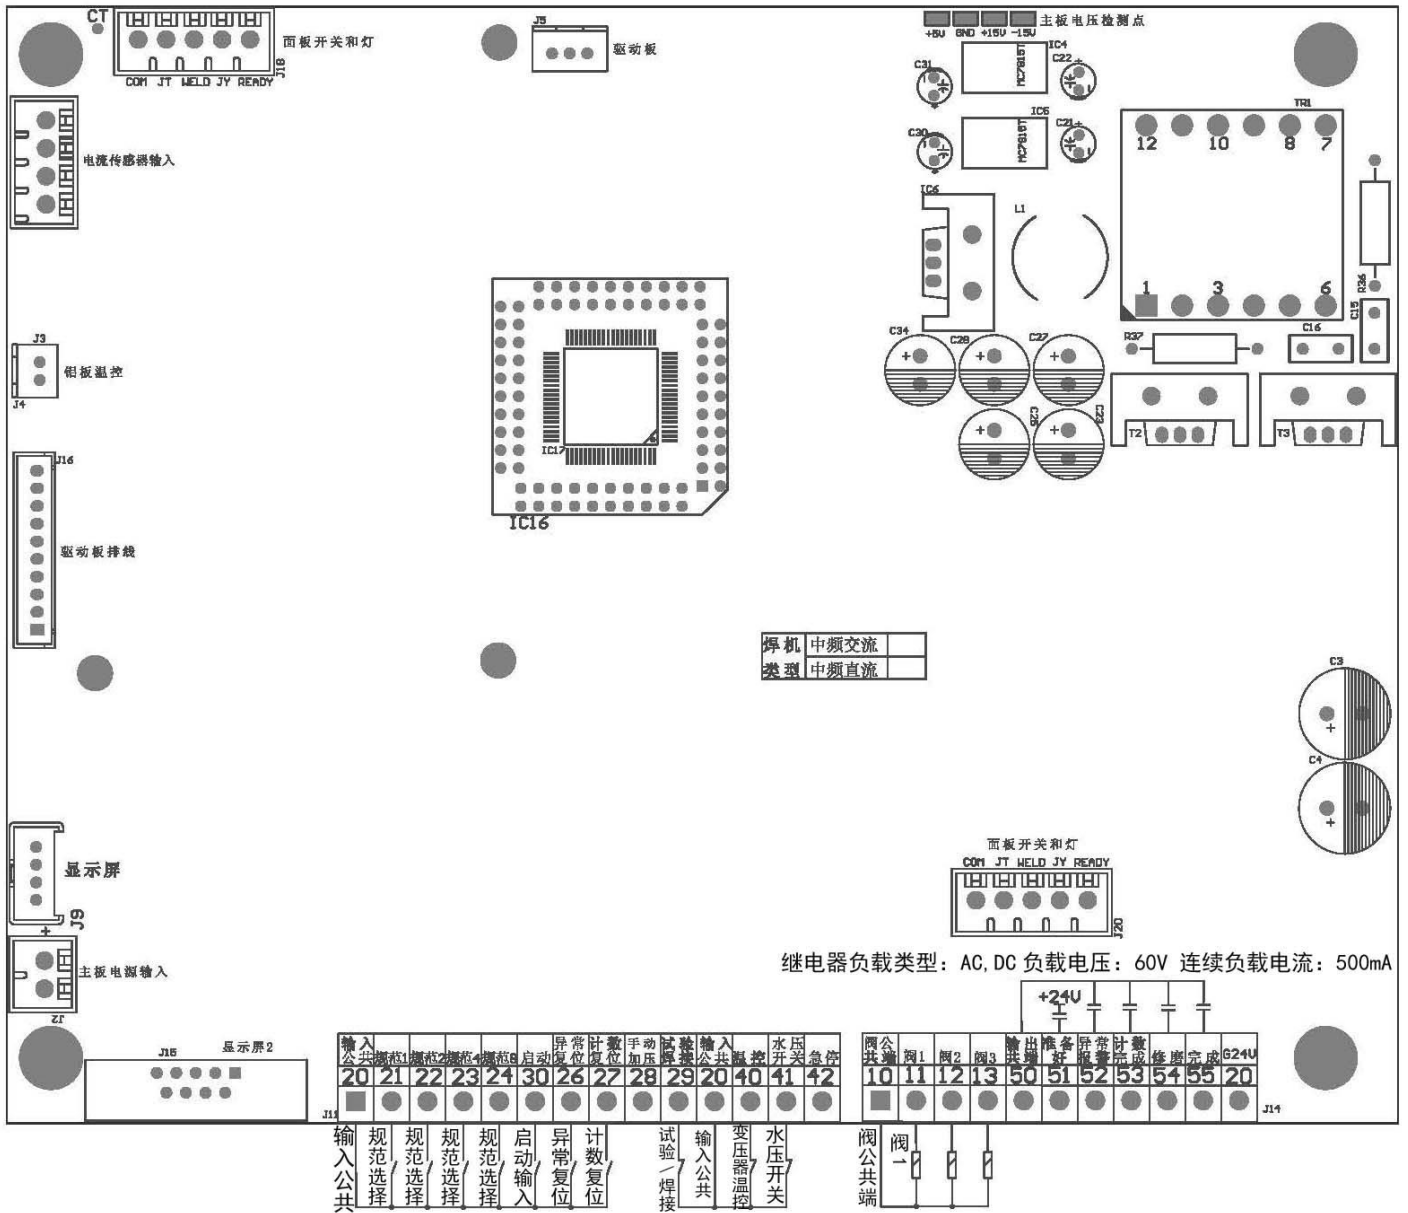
CT
面板开关和灯
COM JT WELD JY READY
J18
J5
驱动板
主板电压检测点
+5V GND +15V -15V
IC4
C31
C22
MC7815T
IC5
C30
C21
MC7815T
TR1
12 10 8 7
电流传感器输入
IC6
L1
R36
1 3 6
C15
R37
C16
C34 C28 C27
C29 C23
T2 T3
J3
铝板温控
J4
J16
驱动板排线
IC17
IC16
| 焊机 | 中频交流 | |
|---|---|---|
| 类型 | 中频直流 | |
C3
C4
面板开关和灯
COM JT WELD JY READY
J20
显示屏
J9
主板电源输入
J2
继电器负载类型：AC,DC 负载电压：60V 连续负载电流：500mA
+24V
J15
显示屏2
J11
| 输入公共 | 规范1 | 规范2 | 规范4 | 规范8 | 启动 | 异常复位 | 计数复位 | 手动加压 | 试验焊接 | 输入公共 | 温控 | 水压开关 | 急停 |
|---|---|---|---|---|---|---|---|---|---|---|---|---|---|
| 20 | 21 | 22 | 23 | 24 | 30 | 26 | 27 | 28 | 29 | 20 | 40 | 41 | 42 |

| 阀公共端 | 阀1 | 阀2 | 阀3 | 输出共端 | 准备好 | 异常报警 | 计数完成 | 修磨 | 完成 | G24V |
|---|---|---|---|---|---|---|---|---|---|---|
| 10 | 11 | 12 | 13 | 50 | 51 | 52 | 53 | 54 | 55 | 20 |
J14
输入公共
规范选择
规范选择
规范选择
规范选择
启动输入
异常复位
计数复位
试验/焊接
输入公共
变压器温控
水压开关
阀公共端
阀一